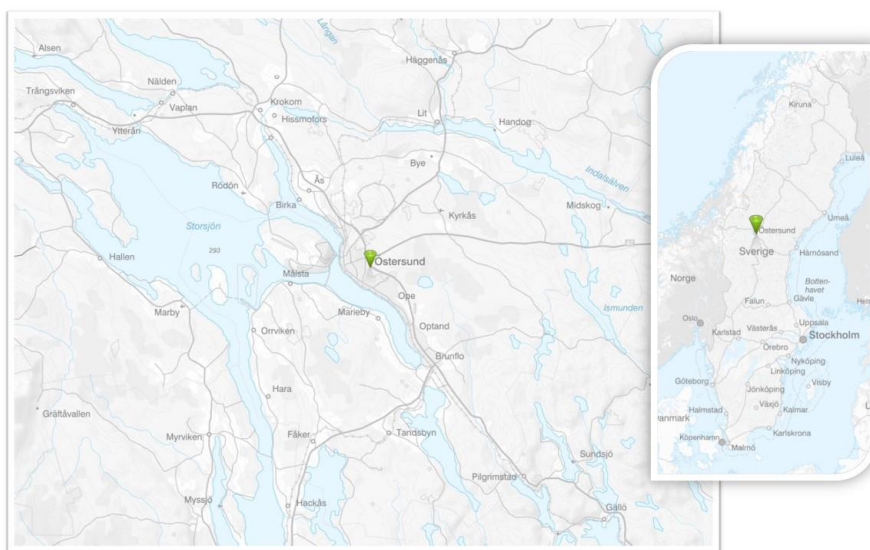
Alsen
Långan
Häggenås
Nälden
Trångsviken
Vaplan
Krokom
Hissmofors
Lit
Handog
Ytterån
Bye
Indalsälven
Rödön
Ås
Birka
Kyrkås
Midskog
Storsjön
293
Östersund
Hallen
Målsta
Optand
Marby
Odensala
Marieby
Ope
Ismunden
Orrviken
Brunflo
Hara
Gräftåvallen
Myrviken
Fåker
Tandsbyn
Sundsjö
Pilgrimstad
Myssjö
Hackås
Gällö

Kiruna
Luleå
Östersund
Umeå
Sverige
Härnösand
Norge
Botten-havet
Falun
Gävle
Oslo
Karlstad
Västerås
Uppsala
Örebro
Stockholm
Nyköping
Linköping
Göteborg
Jönköping
Visby
Halmstad
Växjö
Kalmar
Danmark
Karlskrona
København
Malmö